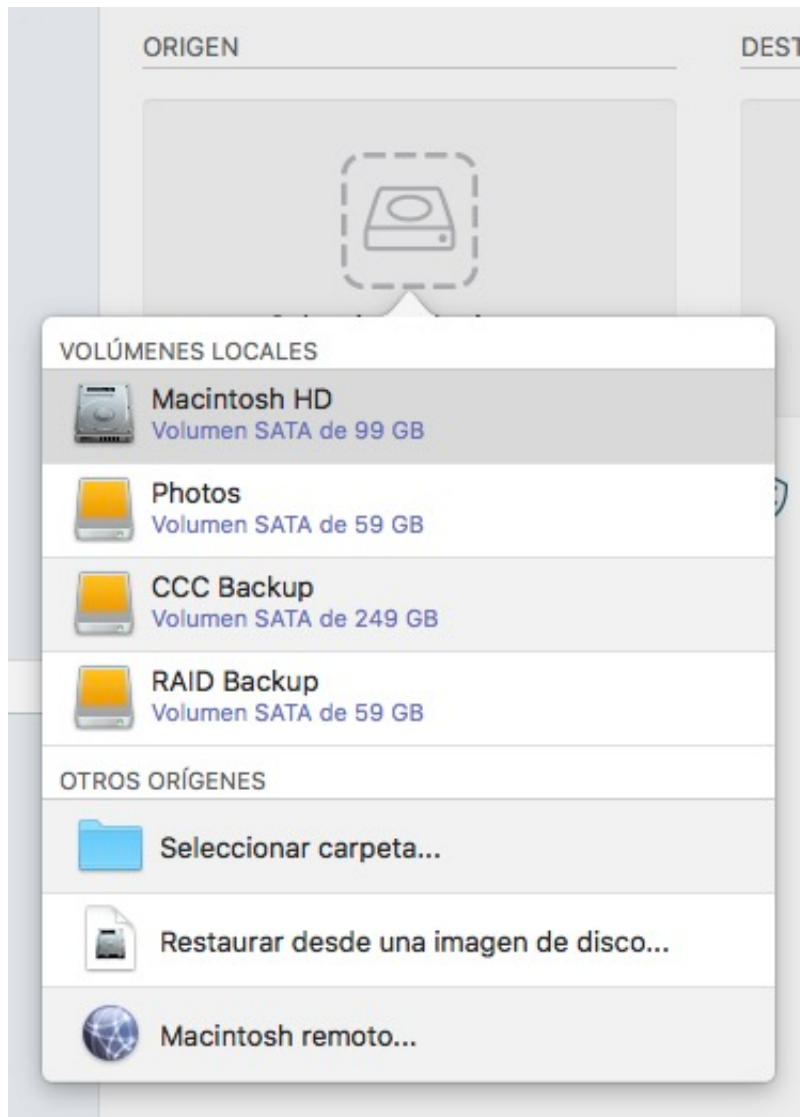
ORIGEN

DEST

VOLÚMENES LOCALES

Macintosh HD
Volumen SATA de 99 GB

Photos
Volumen SATA de 59 GB

CCC Backup
Volumen SATA de 249 GB

RAID Backup
Volumen SATA de 59 GB

OTROS ORÍGENES

Seleccionar carpeta...

Restaurar desde una imagen de disco...

Macintosh remoto...